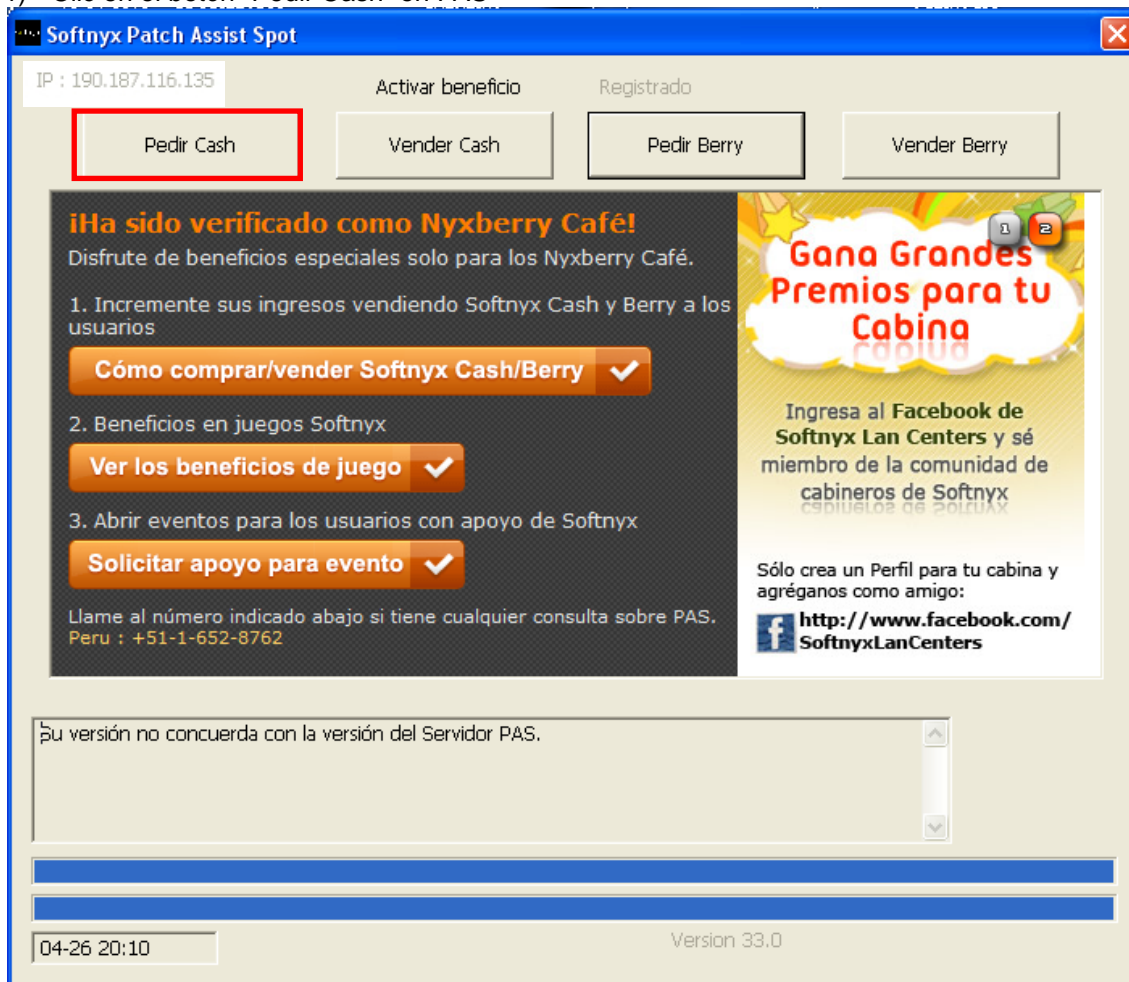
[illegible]

Softnyx Patch Assist Spot

IP : 190.187.116.135

Activar beneficio

Registrado

Pedir Cash

Vender Cash

Pedir Berry

Vender Berry

¡Ha sido verificado como Nyxberry Café!

Disfrute de beneficios especiales solo para los Nyxberry Café.

1. Incremente sus ingresos vendiendo Softnyx Cash y Berry a los usuarios

Cómo comprar/vender Softnyx Cash/Berry

2. Beneficios en juegos Softnyx

Ver los beneficios de juego

3. Abrir eventos para los usuarios con apoyo de Softnyx

Solicitar apoyo para evento

Llame al número indicado abajo si tiene cualquier consulta sobre PAS.
Peru : +51-1-652-8762

1 2

Gana Grandes Premios para tu Cabina

Ingresa al Facebook de Softnyx Lan Centers y sé miembro de la comunidad de cabineros de Softnyx

Sólo crea un Perfil para tu cabina y agréganos como amigo:

http://www.facebook.com/SoftnyxLanCenters

Su versión no concuerda con la versión del Servidor PAS.

04-26 20:10

Version 33.0